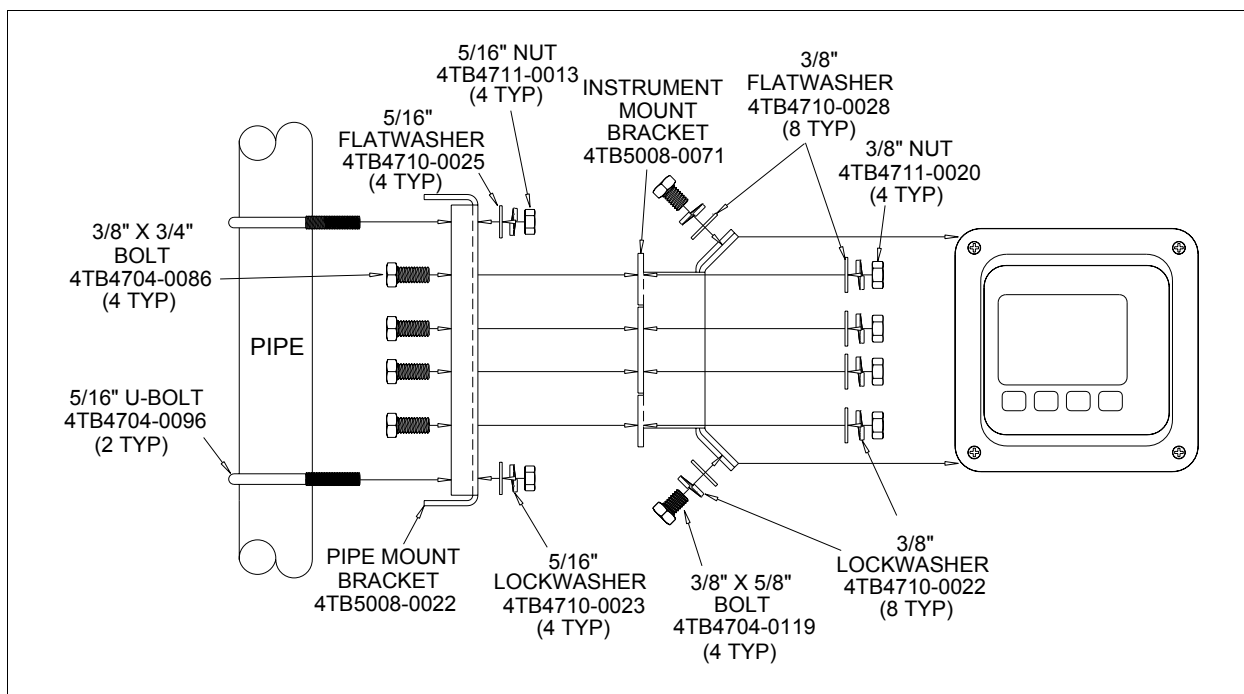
5/16" NUT
4TB4711-0013
(4 TYP)

5/16"
FLATWASHER
4TB4710-0025
(4 TYP)

INSTRUMENT
MOUNT
BRACKET
4TB5008-0071

3/8"
FLATWASHER
4TB4710-0028
(8 TYP)

3/8" NUT
4TB4711-0020
(4 TYP)

3/8" X 3/4"
BOLT
4TB4704-0086
(4 TYP)

PIPE

5/16" U-BOLT
4TB4704-0096
(2 TYP)

PIPE MOUNT
BRACKET
4TB5008-0022

5/16"
LOCKWASHER
4TB4710-0023
(4 TYP)

3/8" X 5/8"
BOLT
4TB4704-0119
(4 TYP)

3/8"
LOCKWASHER
4TB4710-0022
(8 TYP)